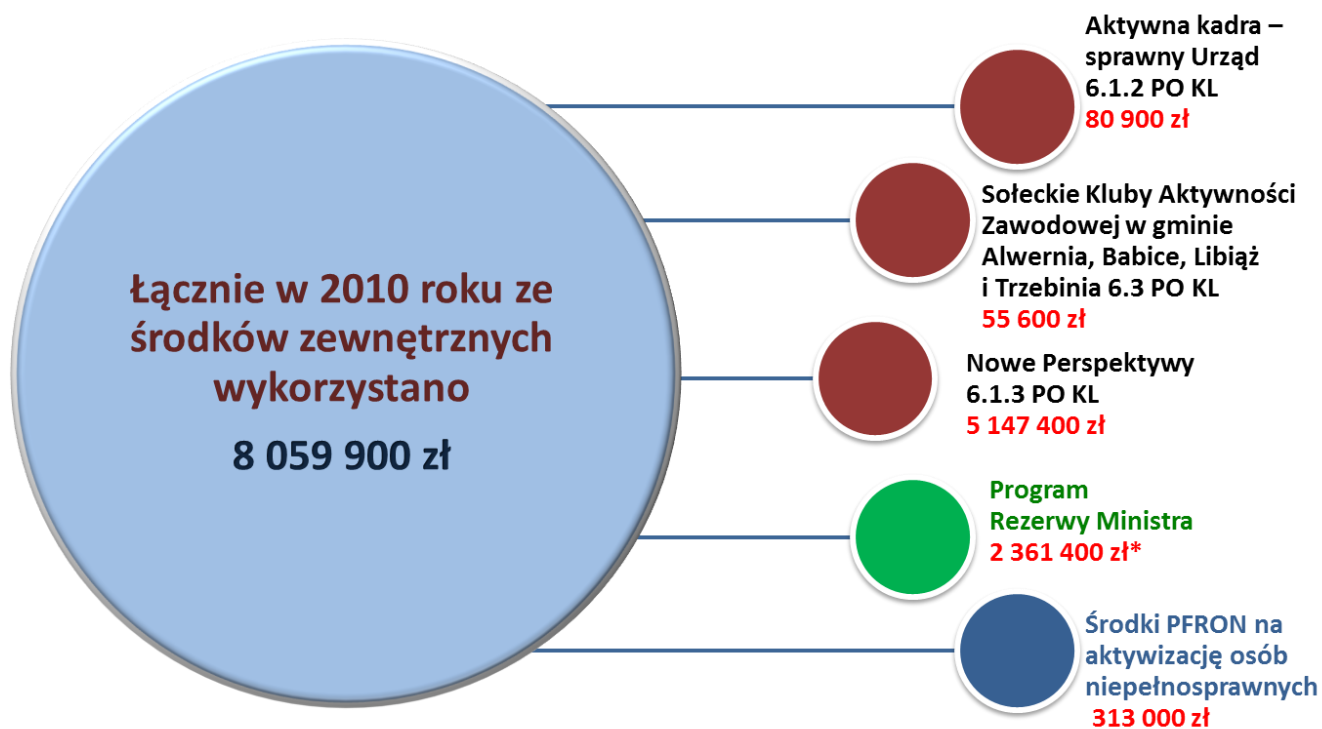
Łącznie w 2010 roku ze środków zewnętrznych wykorzystano

8 059 900 zł

Aktywna kadra – sprawny Urząd 6.1.2 PO KL
80 900 zł

Sołeckie Kluby Aktywności Zawodowej w gminie Alwernia, Babice, Libiąż i Trzebinia 6.3 PO KL
55 600 zł

Nowe Perspektywy 6.1.3 PO KL
5 147 400 zł

Program Rezerwy Ministra
2 361 400 zł*

Środki PFRON na aktywizację osób niepełnosprawnych
313 000 zł